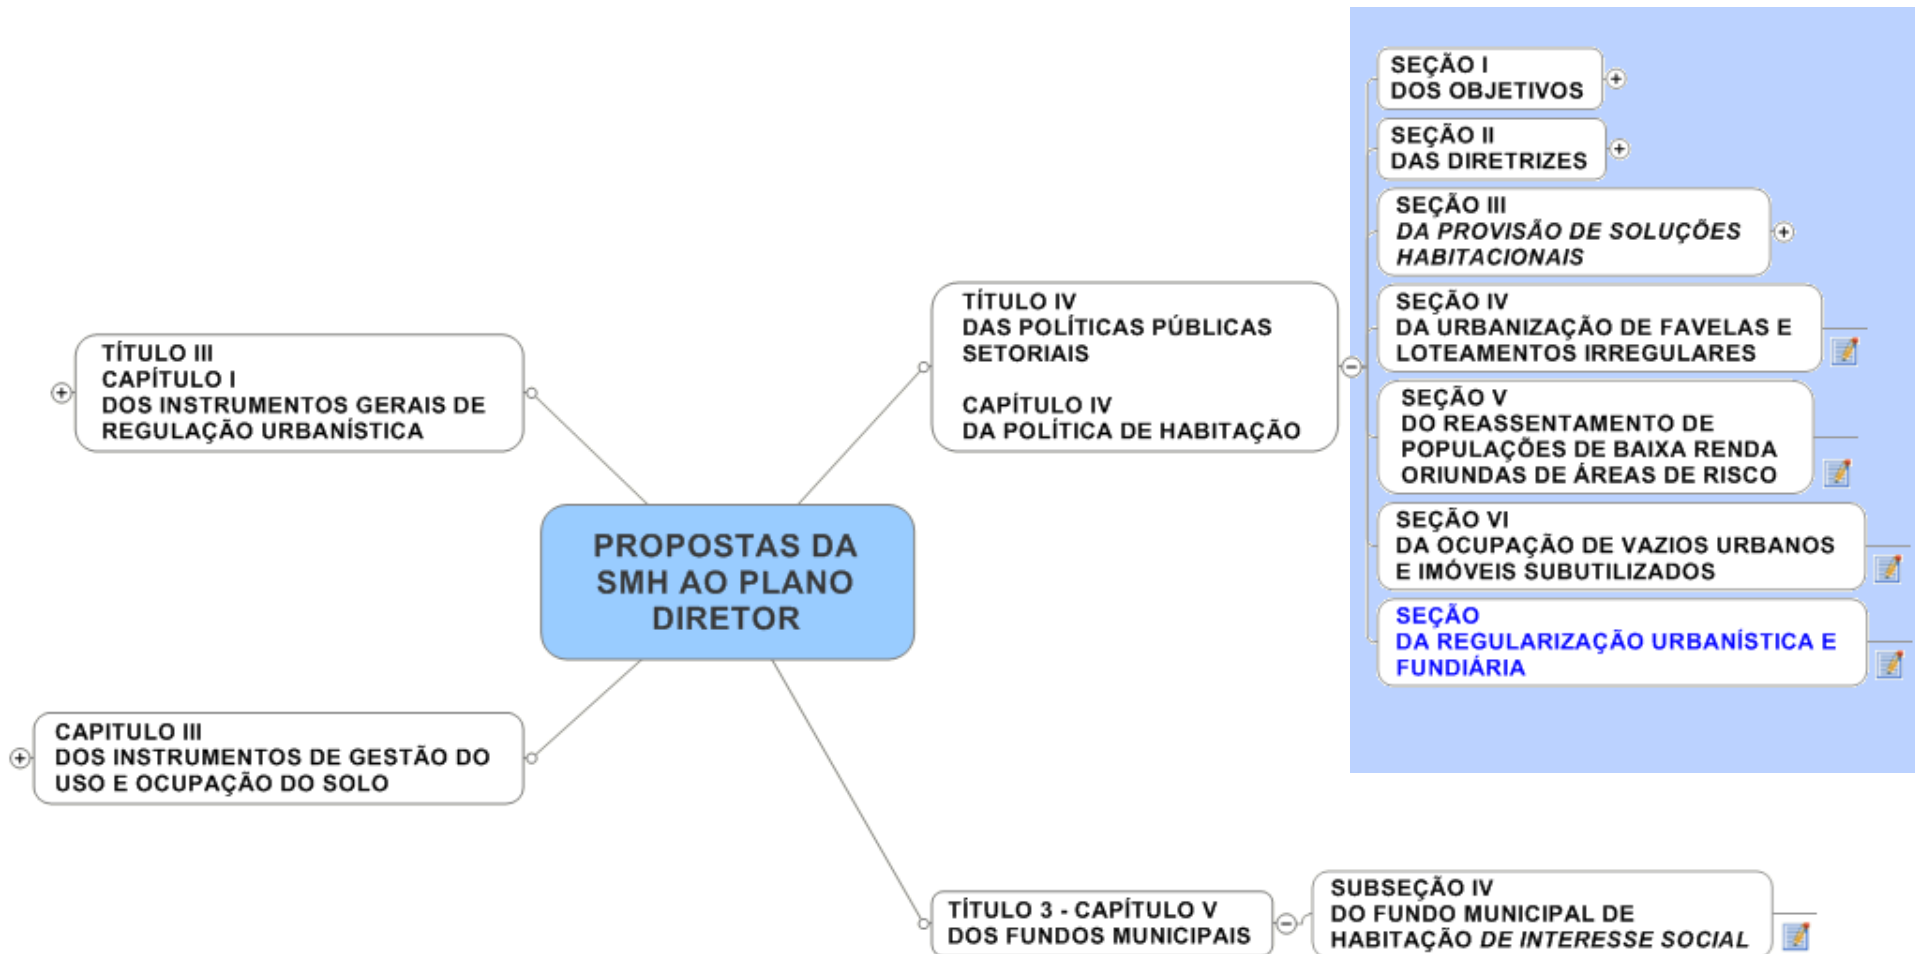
PROPOSTAS DA SMH AO PLANO DIRETOR

TÍTULO III
CAPÍTULO I
DOS INSTRUMENTOS GERAIS DE REGULAÇÃO URBANÍSTICA

TÍTULO IV
DAS POLÍTICAS PÚBLICAS SETORIAIS

CAPÍTULO IV
DA POLÍTICA DE HABITAÇÃO

SEÇÃO I
DOS OBJETIVOS

SEÇÃO II
DAS DIRETRIZES

SEÇÃO III
*DA PROVISÃO DE SOLUÇÕES HABITACIONAIS*

SEÇÃO IV
DA URBANIZAÇÃO DE FAVELAS E LOTEAMENTOS IRREGULARES

SEÇÃO V
DO REASSENTAMENTO DE POPULAÇÕES DE BAIXA RENDA ORIUNDAS DE ÁREAS DE RISCO

SEÇÃO VI
DA OCUPAÇÃO DE VAZIOS URBANOS E IMÓVEIS SUBUTILIZADOS

SEÇÃO
DA REGULARIZAÇÃO URBANÍSTICA E FUNDIÁRIA

CAPITULO III
DOS INSTRUMENTOS DE GESTÃO DO USO E OCUPAÇÃO DO SOLO

TÍTULO 3 - CAPÍTULO V
DOS FUNDOS MUNICIPAIS

SUBSEÇÃO IV
DO FUNDO MUNICIPAL DE HABITAÇÃO *DE INTERESSE SOCIAL*